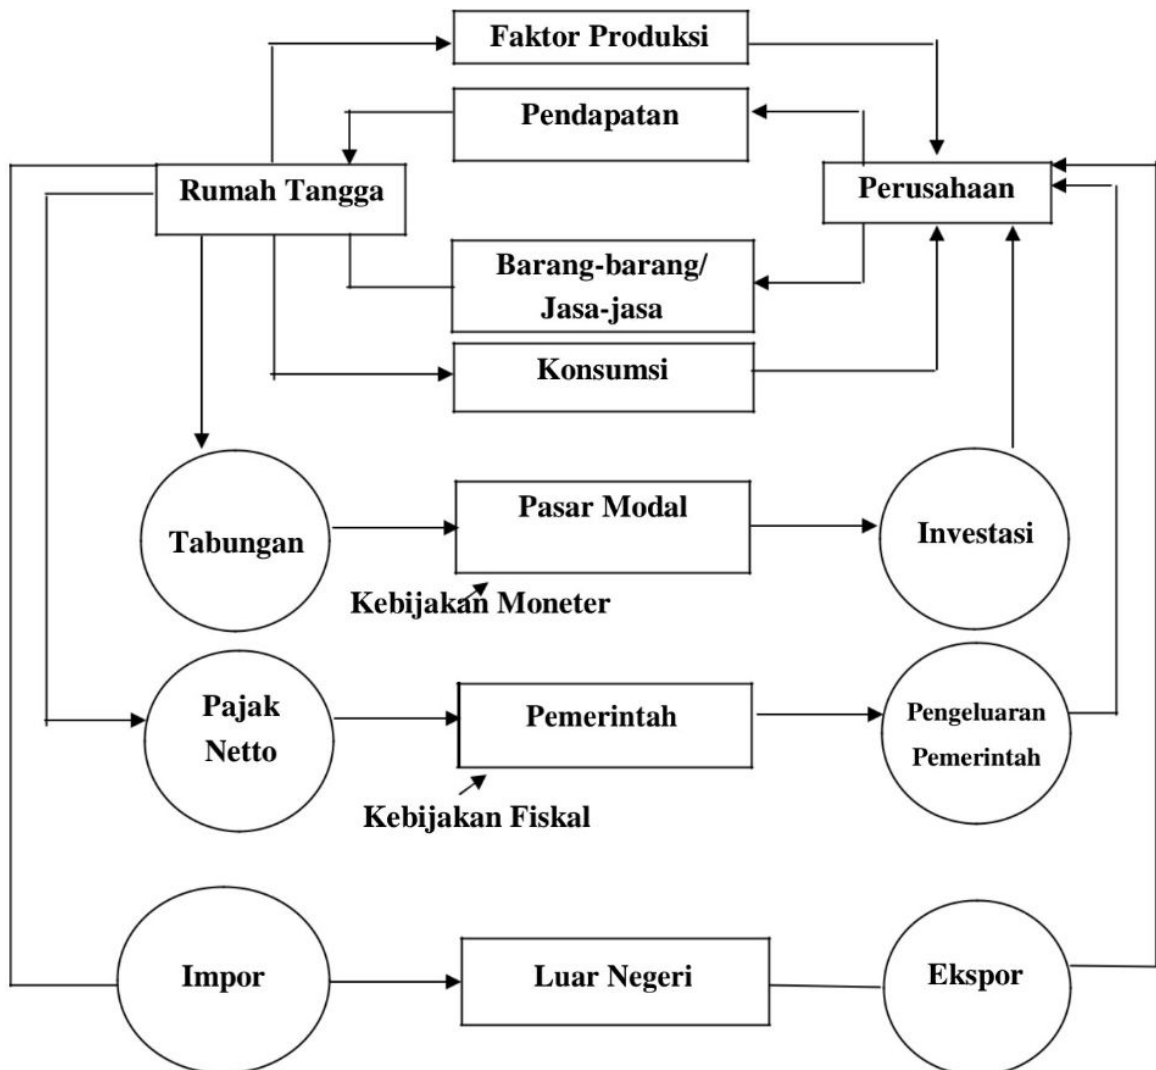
Faktor Produksi

Pendapatan

Rumah Tangga

Perusahaan

Barang-barang/ Jasa-jasa

Konsumsi

Tabungan

Pasar Modal

Investasi

Kebijakan Moneter

Pajak Netto

Pemerintah

Pengeluaran Pemerintah

Kebijakan Fiskal

Impor

Luar Negeri

Ekspor